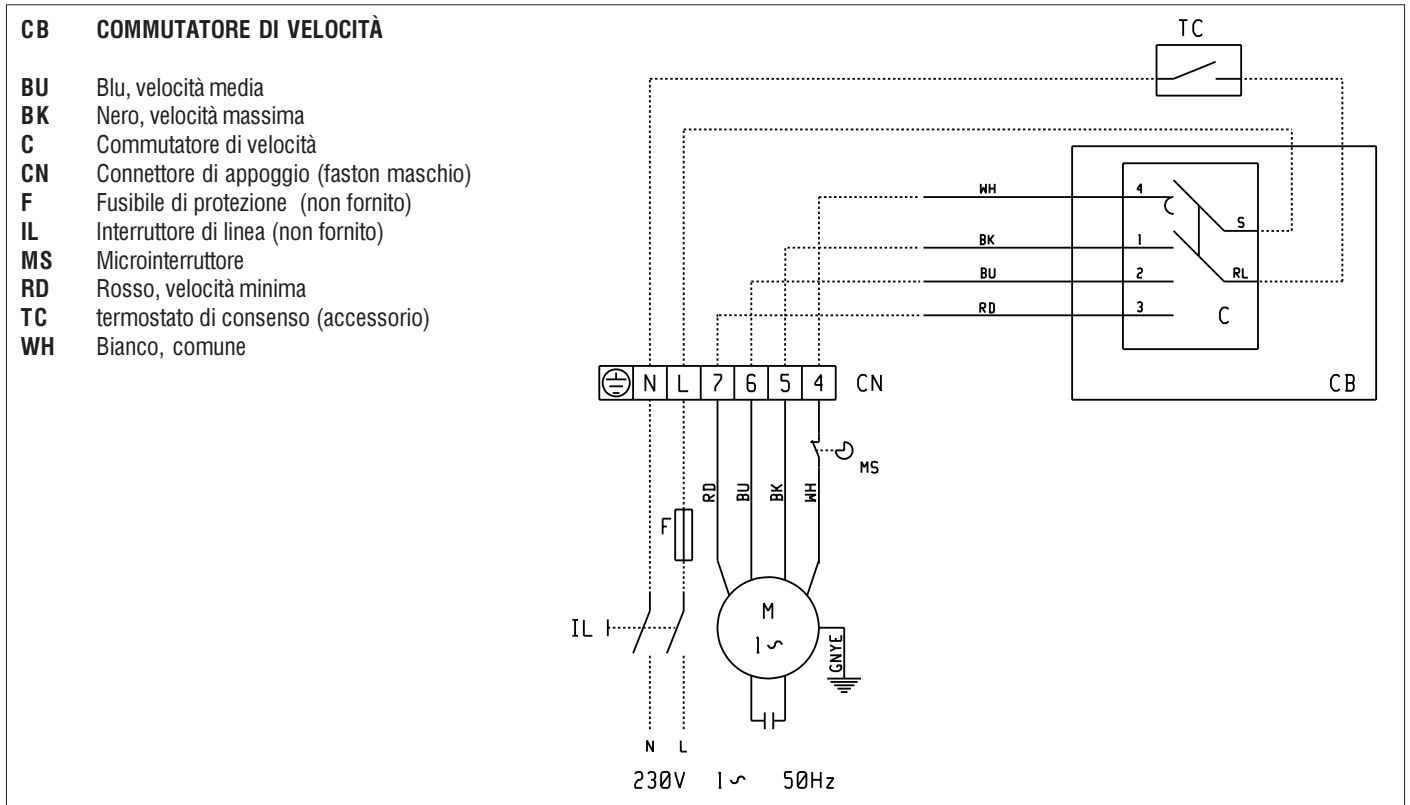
CB COMMUTATORE DI VELOCITÀ

BU Blu, velocità media
BK Nero, velocità massima
C Commutatore di velocità
CN Connettore di appoggio (faston maschio)
F Fusibile di protezione (non fornito)
IL Interruttore di linea (non fornito)
MS Microinterruttore
RD Rosso, velocità minima
TC termostato di consenso (accessorio)
WH Bianco, comune

TC

WH 4 S
BK 1
BU 2 RL
RD 3 C

CB

N L 7 6 5 4 CN

MS

RD BU BK WH

F

M
1 ∽

GNYE

IL

N L

230V 1∽ 50Hz